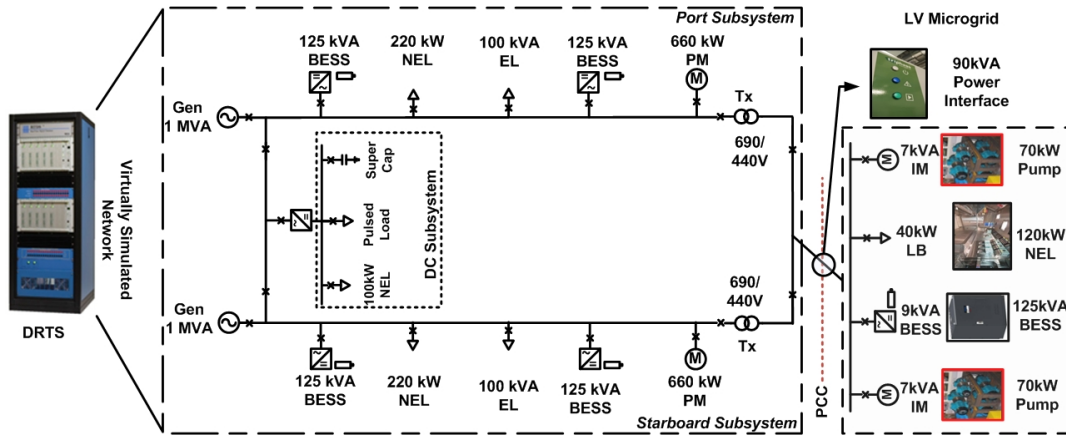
DRTS

Virtually Simulated Network

Port Subsystem

125 kVA BESS

220 kW NEL

100 kVA EL

125 kVA BESS

660 kW PM

Gen 1 MVA

Tx

690/ 440V

Super Cap

Pulsed Load

100kW NEL

DC Subsystem

Gen 1 MVA

690/ 440V

Tx

125 kVA BESS

220 kW NEL

100 kVA EL

125 kVA BESS

660 kW PM

Starboard Subsystem

LV Microgrid

90kVA Power Interface

7kVA IM

70kW Pump

40kW LB

120kW NEL

9kVA BESS

125kVA BESS

7kVA IM

70kW Pump

PCC